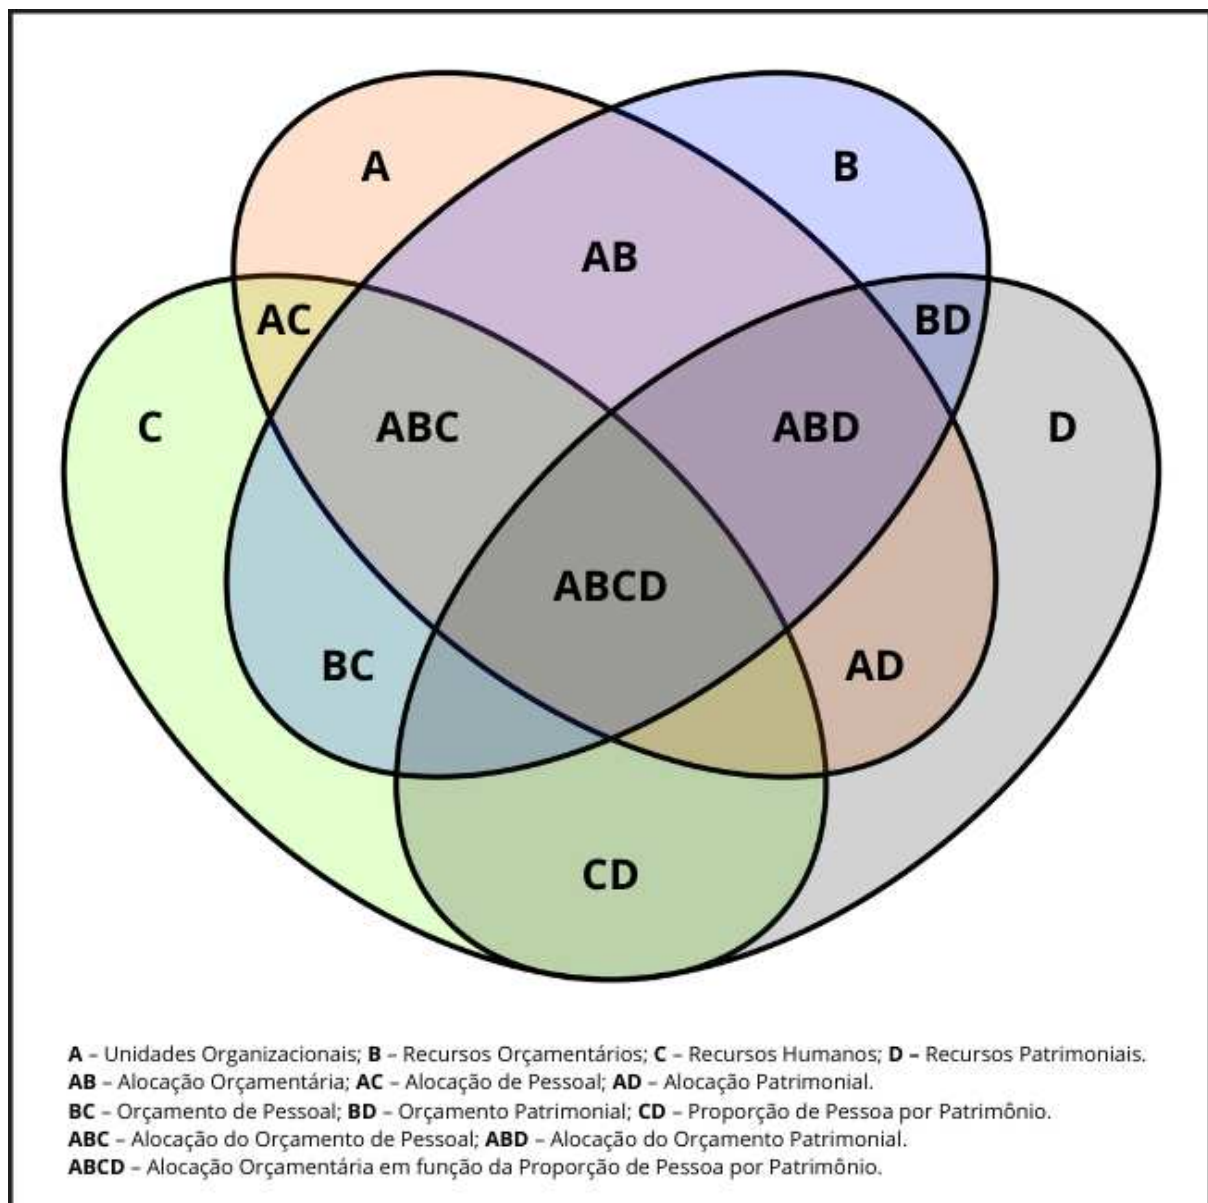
A

B

AB

AC

BD

C

ABC

ABD

D

ABCD

BC

AD

CD

**A** – Unidades Organizacionais; **B** – Recursos Orçamentários; **C** – Recursos Humanos; **D** – Recursos Patrimoniais.
**AB** – Alocação Orçamentária; **AC** – Alocação de Pessoal; **AD** – Alocação Patrimonial.
**BC** – Orçamento de Pessoal; **BD** – Orçamento Patrimonial; **CD** – Proporção de Pessoa por Patrimônio.
**ABC** – Alocação do Orçamento de Pessoal; **ABD** – Alocação do Orçamento Patrimonial.
**ABCD** – Alocação Orçamentária em função da Proporção de Pessoa por Patrimônio.